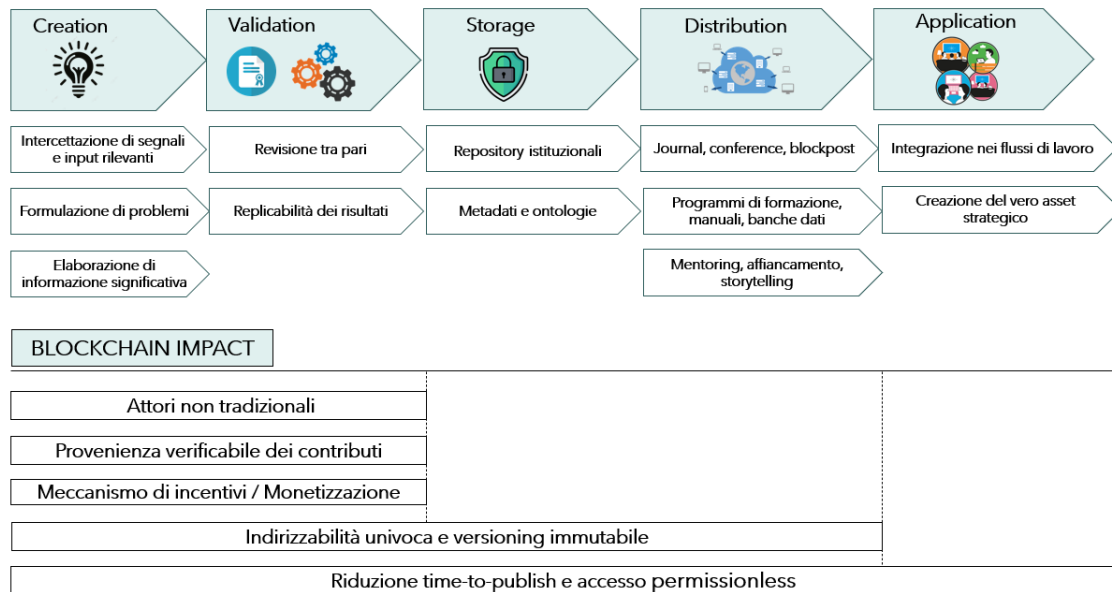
Creation

Validation

Storage

Distribution

Application

Intercettazione di segnali e input rilevanti

Formulazione di problemi

Elaborazione di informazione significativa

Revisione tra pari

Replicabilità dei risultati

Repository istituzionali

Metadati e ontologie

Journal, conference, blockpost

Programmi di formazione, manuali, banche dati

Mentoring, affiancamento, storytelling

Integrazione nei flussi di lavoro

Creazione del vero asset strategico

BLOCKCHAIN IMPACT

Attori non tradizionali

Provenienza verificabile dei contributi

Meccanismo di incentivi / Monetizzazione

Indirizzabilità univoca e versioning immutabile

Riduzione time-to-publish e accesso permissionless